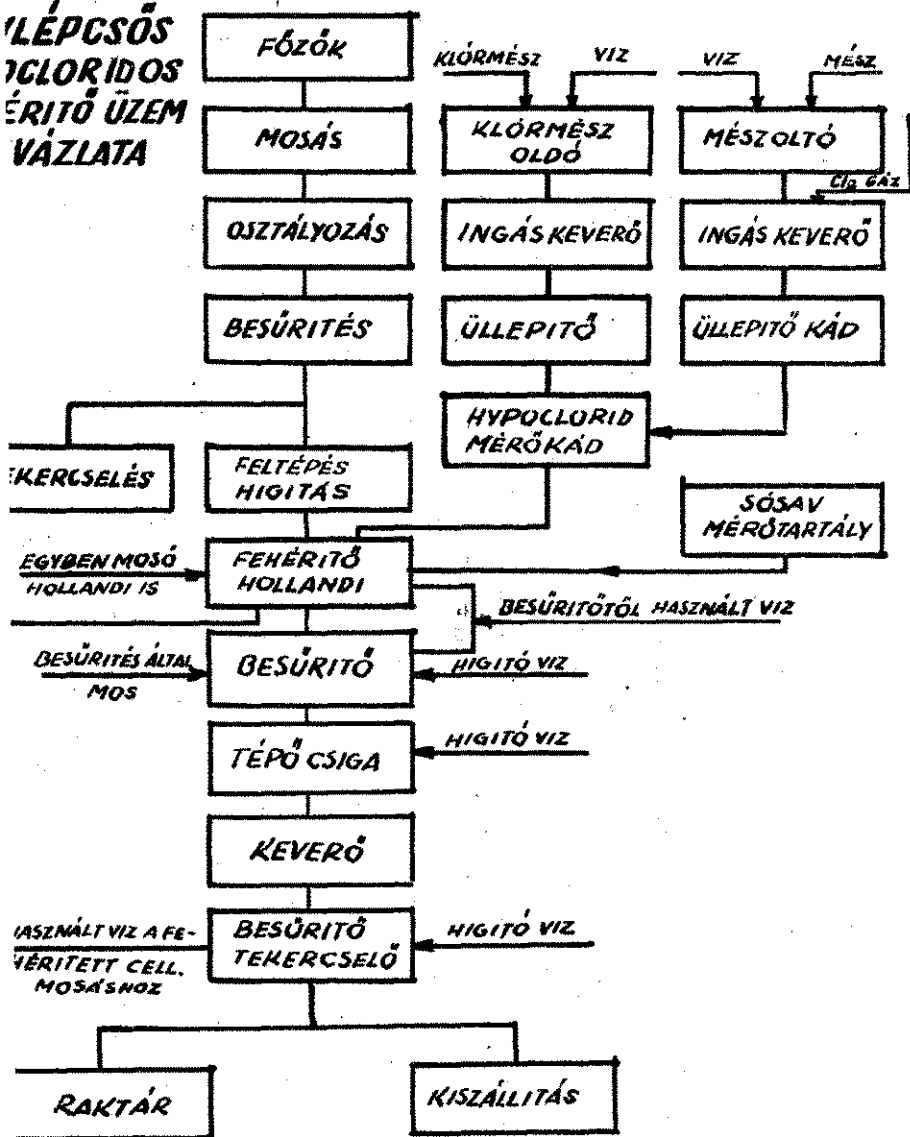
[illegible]LÉPCSŐS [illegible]OCLORIDOS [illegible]ÉRITŐ ÜZEM VÁZLATA

FŐZŐK

MOSÁS

OSZTÁLYOZÁS

BESŰRITÉS

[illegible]KERCSELÉS

FELTÉPÉS HIGITÁS

KLÓRMÉSZ

VIZ

KLÓRMÉSZ OLDÓ

INGÁS KEVERŐ

ÜLLEPITŐ

VIZ

MÉSZ

MÉSZOLTÓ

$Cl_2$ GÁZ

INGÁS KEVERŐ

ÜLLEPITŐ KÁD

HYPOCLORID MÉRŐKÁD

SÓSAV MÉRŐTARTÁLY

EGYBEN MOSÓ HOLLANDI IS

FEHÉRITŐ HOLLANDI

BESŰRITŐTŐL HASZNÁLT VIZ

BESŰRITÉS ÁLTAL MOS

BESŰRITŐ

HIGITÓ VIZ

TÉPŐ CSIGA

HIGITÓ VIZ

KEVERŐ

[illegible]ASZNÁLT VIZ A FE- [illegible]ÉRITETT CELL. MOSÁSHOZ

BESŰRITŐ TEKERCSELŐ

HIGITÓ VIZ

RAKTÁR

KISZÁLLITÁS